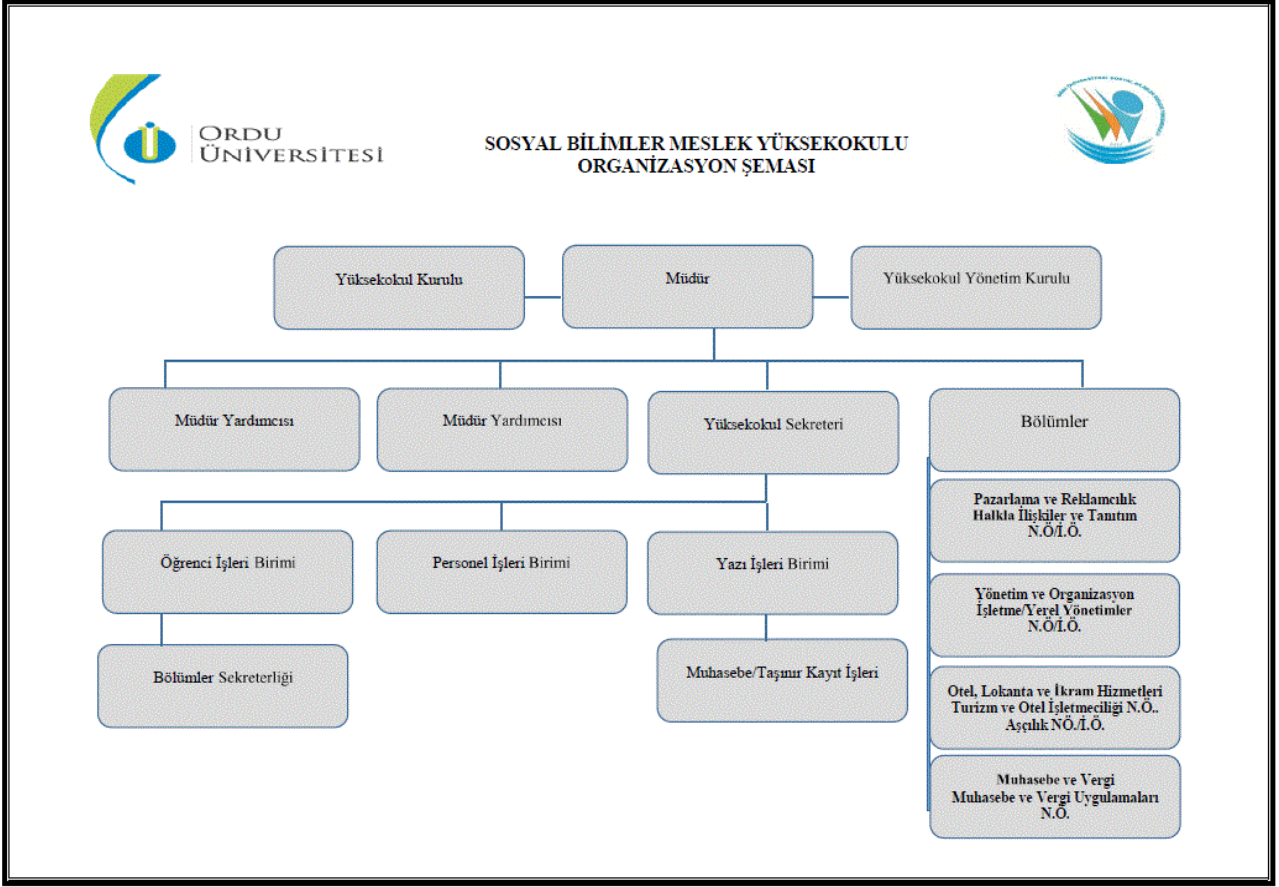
ORDU ÜNİVERSİTESİ

SOSYAL BİLİMLER MESLEK YÜKSEKOKULU
ORGANİZASYON ŞEMASI

Yüksekokul Kurulu

Müdür

Yüksekokul Yönetim Kurulu

Müdür Yardımcısı

Müdür Yardımcısı

Yüksekokul Sekreteri

Bölümler

Öğrenci İşleri Birimi

Personel İşleri Birimi

Yazı İşleri Birimi

Bölümler Sekreterliği

Muhasebe/Taşınır Kayıt İşleri

Pazarlama ve Reklamcılık
Halkla İlişkiler ve Tanıtım
N.Ö/İ.Ö.

Yönetim ve Organizasyon
İşletme/Yerel Yönetimler
N.Ö/İ.Ö.

Otel, Lokanta ve İkram Hizmetleri
Turizm ve Otel İşletmeciliği N.Ö..
Aşçılık NÖ./İ.Ö.

Muhasebe ve Vergi
Muhasebe ve Vergi Uygulamaları
N.Ö.